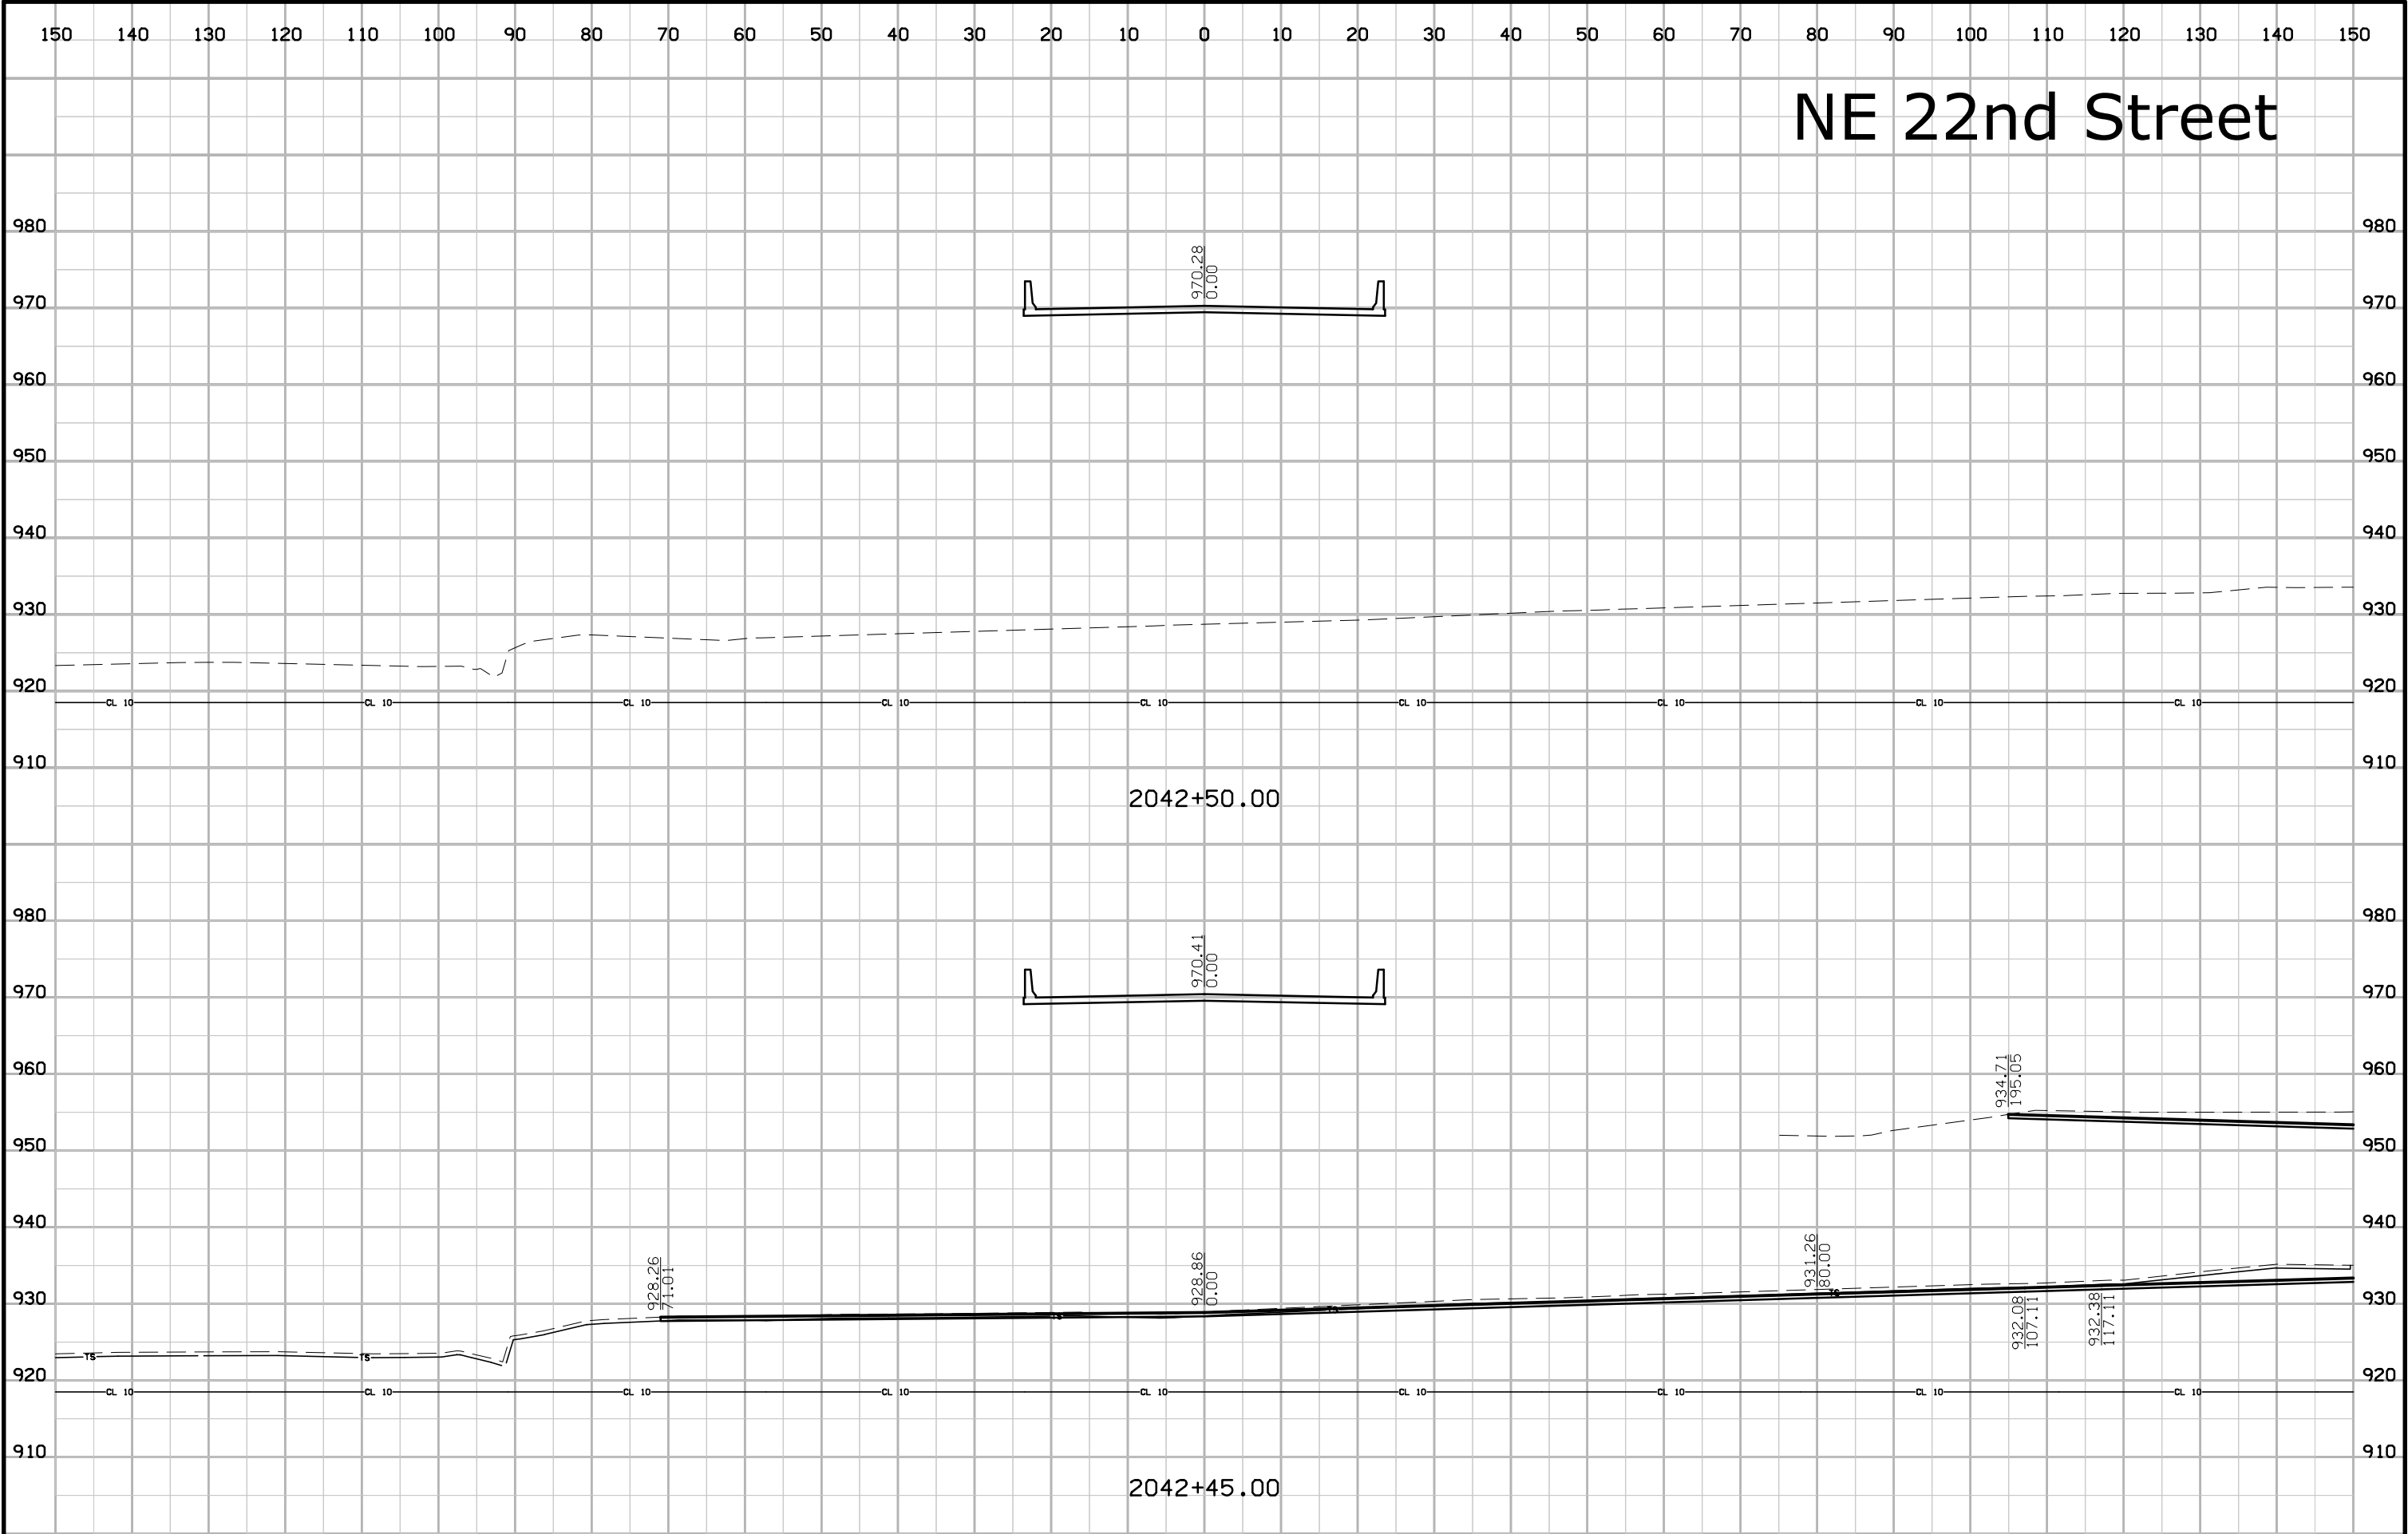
150 140 130 120 110 100 90 80 70 60 50 40 30 20 10 0 10 20 30 40 50 60 70 80 90 100 110 120 130 140 150

NE 22nd Street

980 980
970 970
960 960
950 950
940 940
930 930
920 920
910 910

970.28
0.00

CL 10 CL 10 CL 10 CL 10 CL 10 CL 10 CL 10 CL 10 CL 10

2042+50.00

980 980
970 970
960 960
950 950
940 940
930 930
920 920
910 910

970.41
0.00

934.71
195.05

928.26
71.01

928.86
0.00

931.26
80.00

932.08
107.11

932.38
117.11

TS TS TS TS TS

CL 10 CL 10 CL 10 CL 10 CL 10 CL 10 CL 10 CL 10 CL 10

2042+45.00